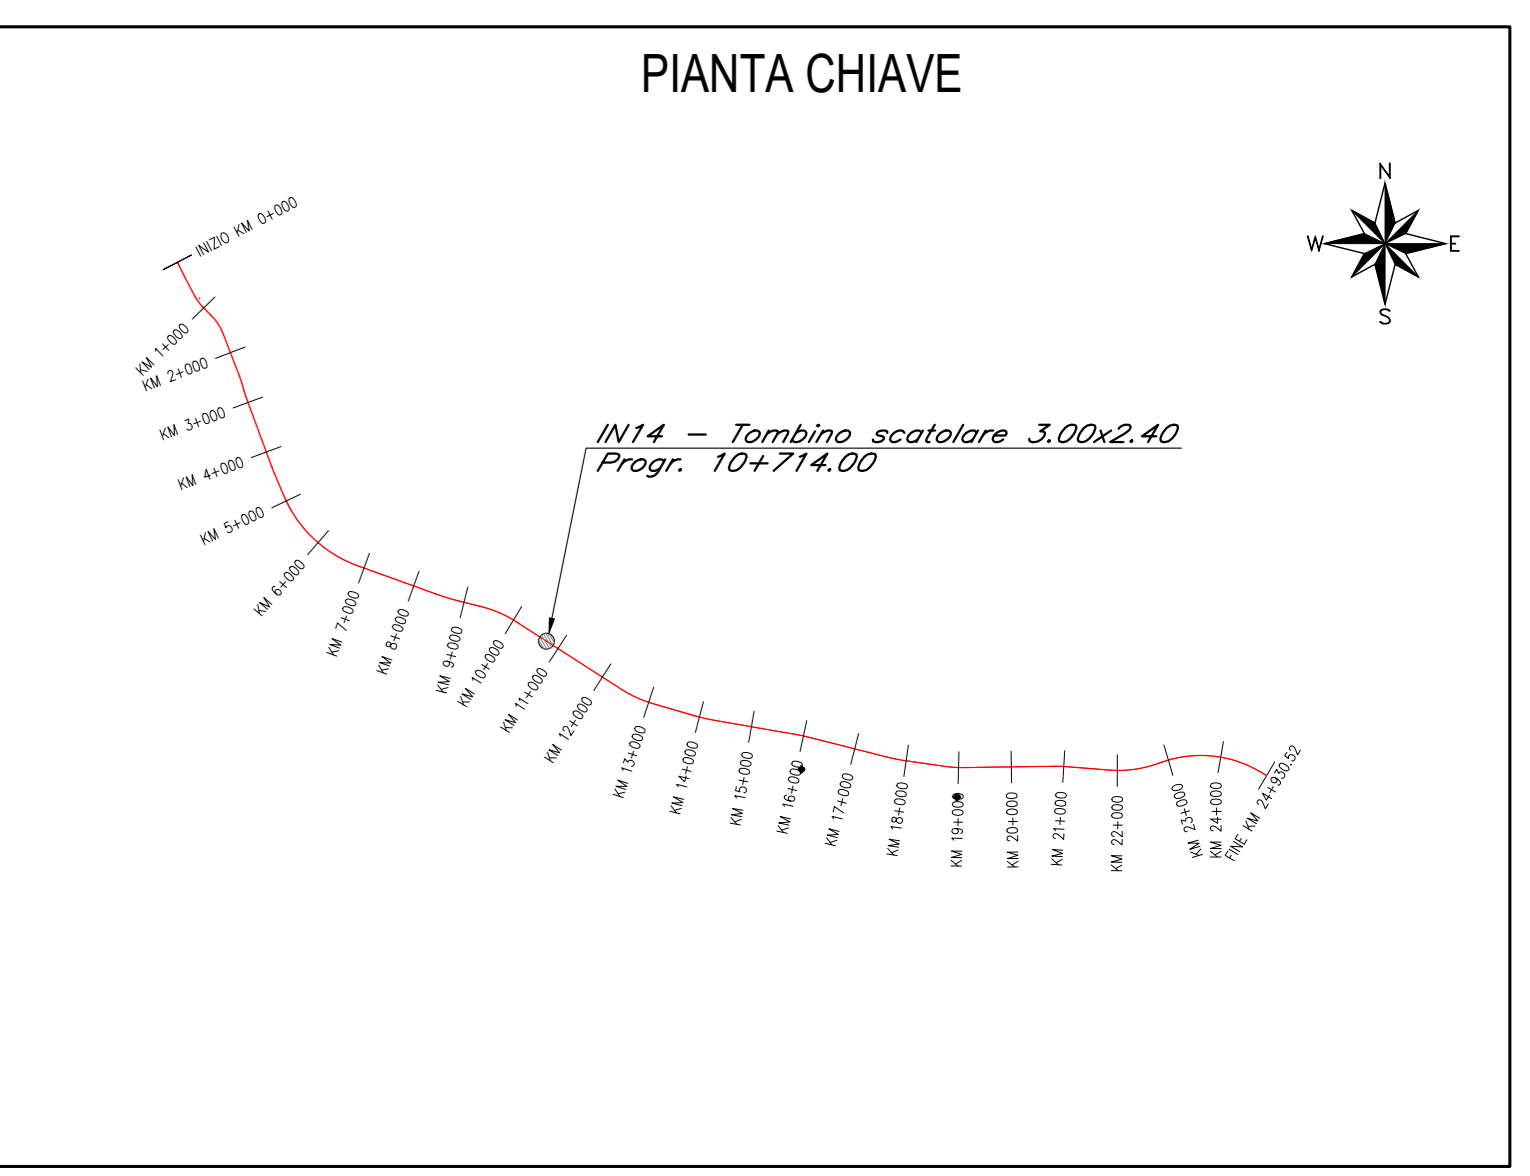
PIANTA CHIAVE

N
W
E
S

INIZIO KM 0+000
KM 1+000
KM 2+000
KM 3+000
KM 4+000
KM 5+000
KM 6+000
KM 7+000
KM 8+000
KM 9+000
KM 10+000
KM 11+000
KM 12+000
KM 13+000
KM 14+000
KM 15+000
KM 16+000
KM 17+000
KM 18+000
KM 19+000
KM 20+000
KM 21+000
KM 22+000
KM 23+000
KM 24+000
FINE KM 24+930.52

IN14 – Tombino scatolare 3.00x2.40
Progr. 10+714.00